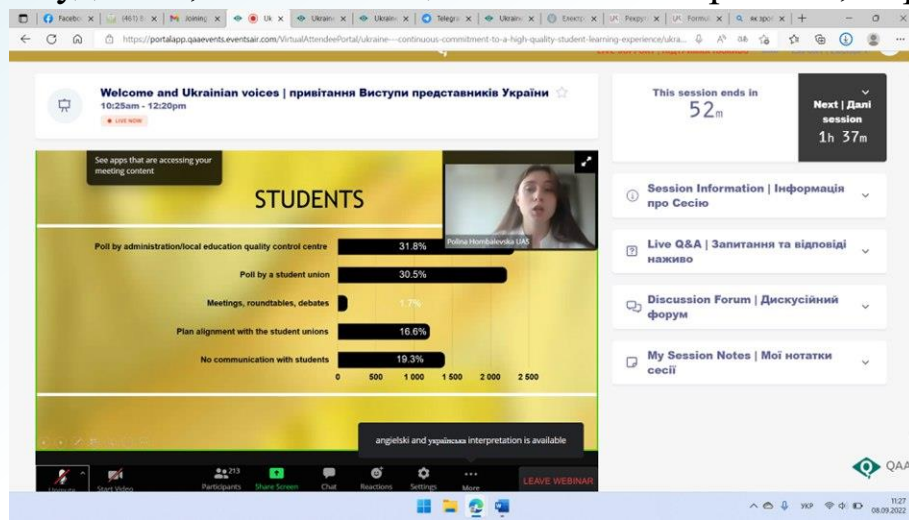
Facebo | (461) | Joining | Uk | Ukrain | Ukrain | Telegra | Ukrain | Електр | Рекрут | Formul | як зроб

https://portalapp.qaaevents.eventsair.com/VirtualAttendeePortal/ukraine---continuous-commitment-to-a-high-quality-student-learning-experience/ukra...

Welcome and Ukrainian voices | привітання Виступи представників України

10:25am - 12:20pm

LIVE NOW

This session ends in

52m

Next | Далі session

1h 37m

See apps that are accessing your meeting content

STUDENTS

Polina Hornbalevska UAS

| | |
|---|---|
| Poll by administration/local education quality control centre | 31.8% |
| Poll by a student union | 30.5% |
| Meetings, roundtables, debates | 1.7% |
| Plan alignment with the student unions | 16.6% |
| No communication with students | 19.3% |

0 500 1 000 1 500 2 000 2 500

angielski and українська interpretation is available

Unmute | Start Video | 213 Participants | Share Screen | Chat | Reactions | Settings | More | LEAVE WEBINAR

Session Information | Інформація про Сесію

Live Q&A | Запитання та відповіді наживо

Discussion Forum | Дискусійний форум

My Session Notes | Мої нотатки сесії

QAA

УКР 11:27 08.09.2022